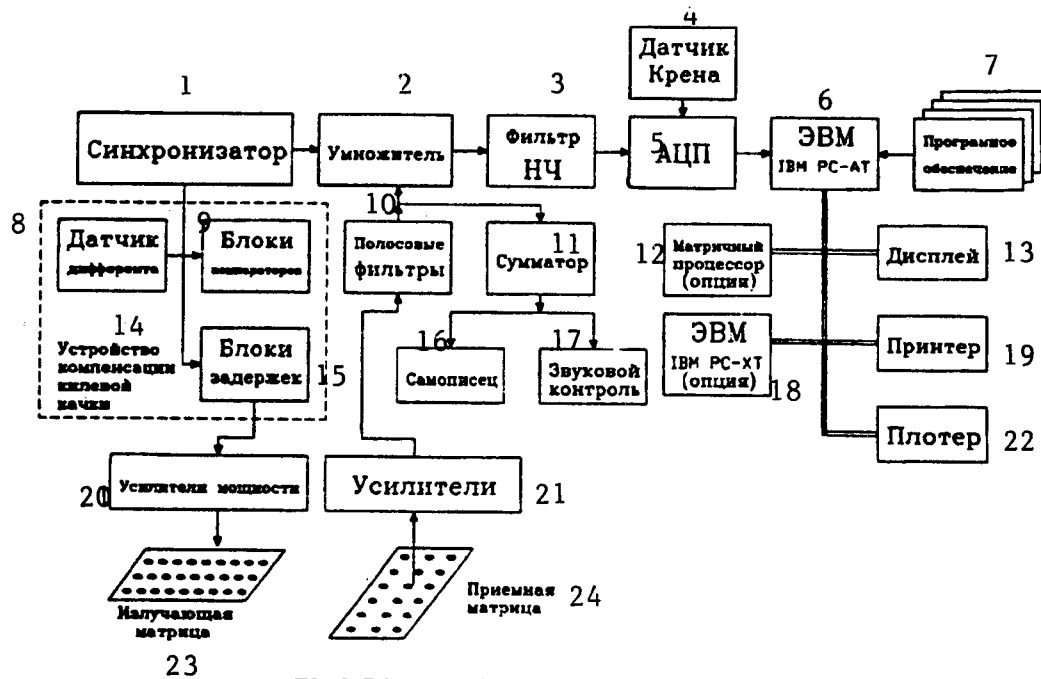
4
Датчик Крена

1
2
3
7
6

Синхронизатор
Умножитель
Фильтр НЧ
5 АЦП
ЭВМ IBM PC-AT
Програмное обеспечение

8
Датчик дифферента
9 Блоки компараторов
10
Полосовые фильтры
11 Сумматор
12 Матричный процессор (опция)
Дисплей 13

14
Устройство компенсации килевой качки
Блоки задержек 15
16 Самописец
17 Звуковой контроль
ЭВМ IBM PC-XT (опция) 18
Принтер 19
Плотер 22

20 Усилители мощности
Усилители 21

Излучающая матрица
23
Приемная матрица 24